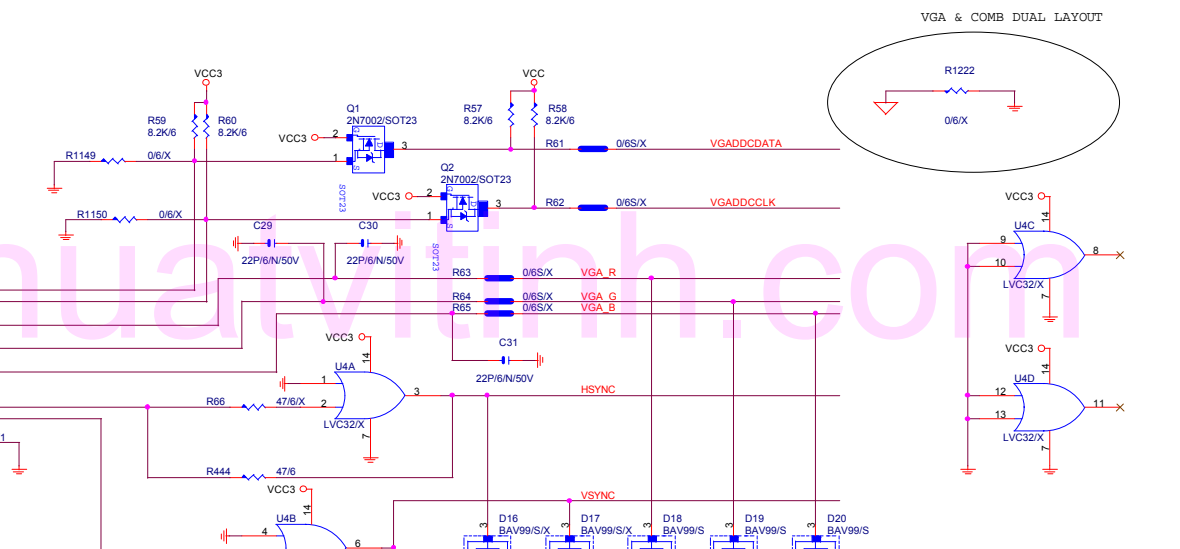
VGA & COMB DUAL LAYOUT

R1222
0/6/X

VCC3
R59 8.2K/6
R60 8.2K/6
R1149 0/6/X
Q1 2N7002/SOT23
VCC3 2
1
3
SOT23
VCC
R57 8.2K/6
R58 8.2K/6
R61 0/6S/X VGADDCDATA
Q2 2N7002/SOT23
VCC3 2
1
3
SOT23
R62 0/6S/X VGADDCCLK
R1150 0/6/X
C29 22P/6/N/50V
C30 22P/6/N/50V
R63 0/6S/X VGA_R
R64 0/6S/X VGA_G
R65 0/6S/X VGA_B
C31 22P/6/N/50V
VCC3
U4A
14
1
2
3
7
LVC32/X
R66 47/6/X
HSYNC
R444 47/6
VCC3
U4B
14
4
6
VSYNC
D16 BAV99/S/X
D17 BAV99/S/X
D18 BAV99/S
D19 BAV99/S
D20 BAV99/S
3 3 3 3 3
VCC3
U4C
14
9
10
8
7
LVC32/X
VCC3
U4D
14
12
13
11
7
LVC32/X
1

nuatvitinh.com